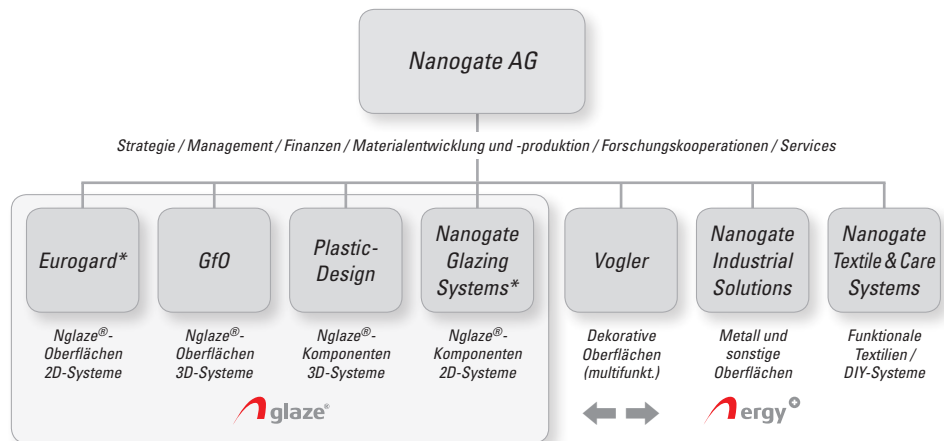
Nanogate AG

Strategie / Management / Finanzen / Materialentwicklung und -produktion / Forschungskooperationen / Services

Eurogard*

Nglaze®-Oberflächen 2D-Systeme

GfO

Nglaze®-Oberflächen 3D-Systeme

Plastic-Design

Nglaze®-Komponenten 3D-Systeme

Nanogate Glazing Systems*

Nglaze®-Komponenten 2D-Systeme

Vogler

Dekorative Oberflächen (multifunkt.)

Nanogate Industrial Solutions

Metall und sonstige Oberflächen

Nanogate Textile & Care Systems

Funktionale Textilien / DIY-Systeme

glaze®

ergy